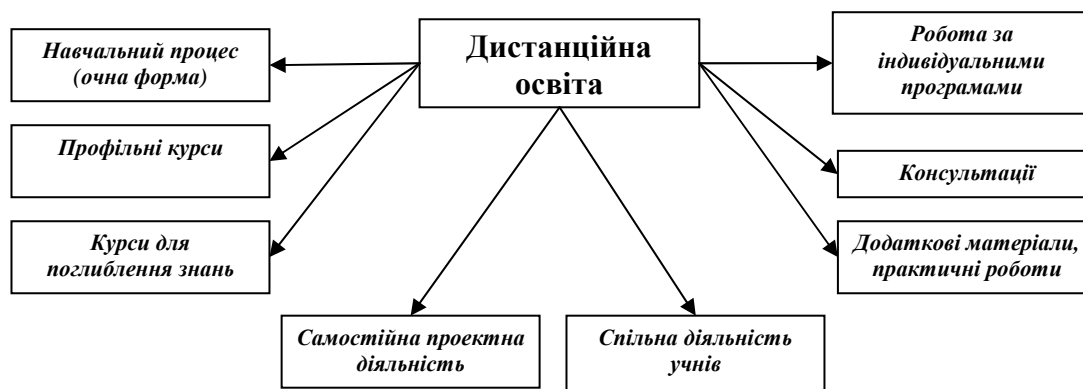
Дистанційна освіта

Навчальний процес (очна форма)

Профільні курси

Курси для поглиблення знань

Робота за індивідуальними програмами

Консультації

Додаткові матеріали, практичні роботи

Самостійна проектна діяльність

Спільна діяльність учнів